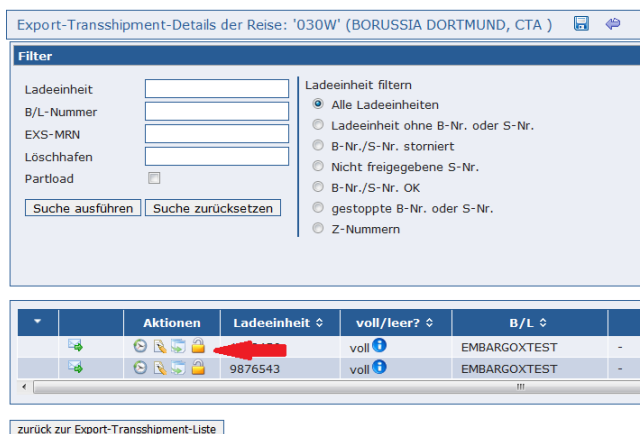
Export-Transshipment-Details der Reise: '030W' (BORUSSIA DORTMUND, CTA )

Filter

Ladeeinheit
B/L-Nummer
EXS-MRN
Löschhafen
Partload

Suche ausführen | Suche zurücksetzen

Ladeeinheit filtern
Alle Ladeeinheiten
Ladeeinheit ohne B-Nr. oder S-Nr.
B-Nr./S-Nr. storniert
Nicht freigegebene S-Nr.
B-Nr./S-Nr. OK
gestoppte B-Nr. oder S-Nr.
Z-Nummern

| | | Aktionen | Ladeeinheit | voll/leer? | B/L | |
|---|---|---|---|---|---|---|
| | | | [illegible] | voll | EMBARGOXTEST | - |
| | | | 9876543 | voll | EMBARGOXTEST | - |

zurück zur Export-Transshipment-Liste